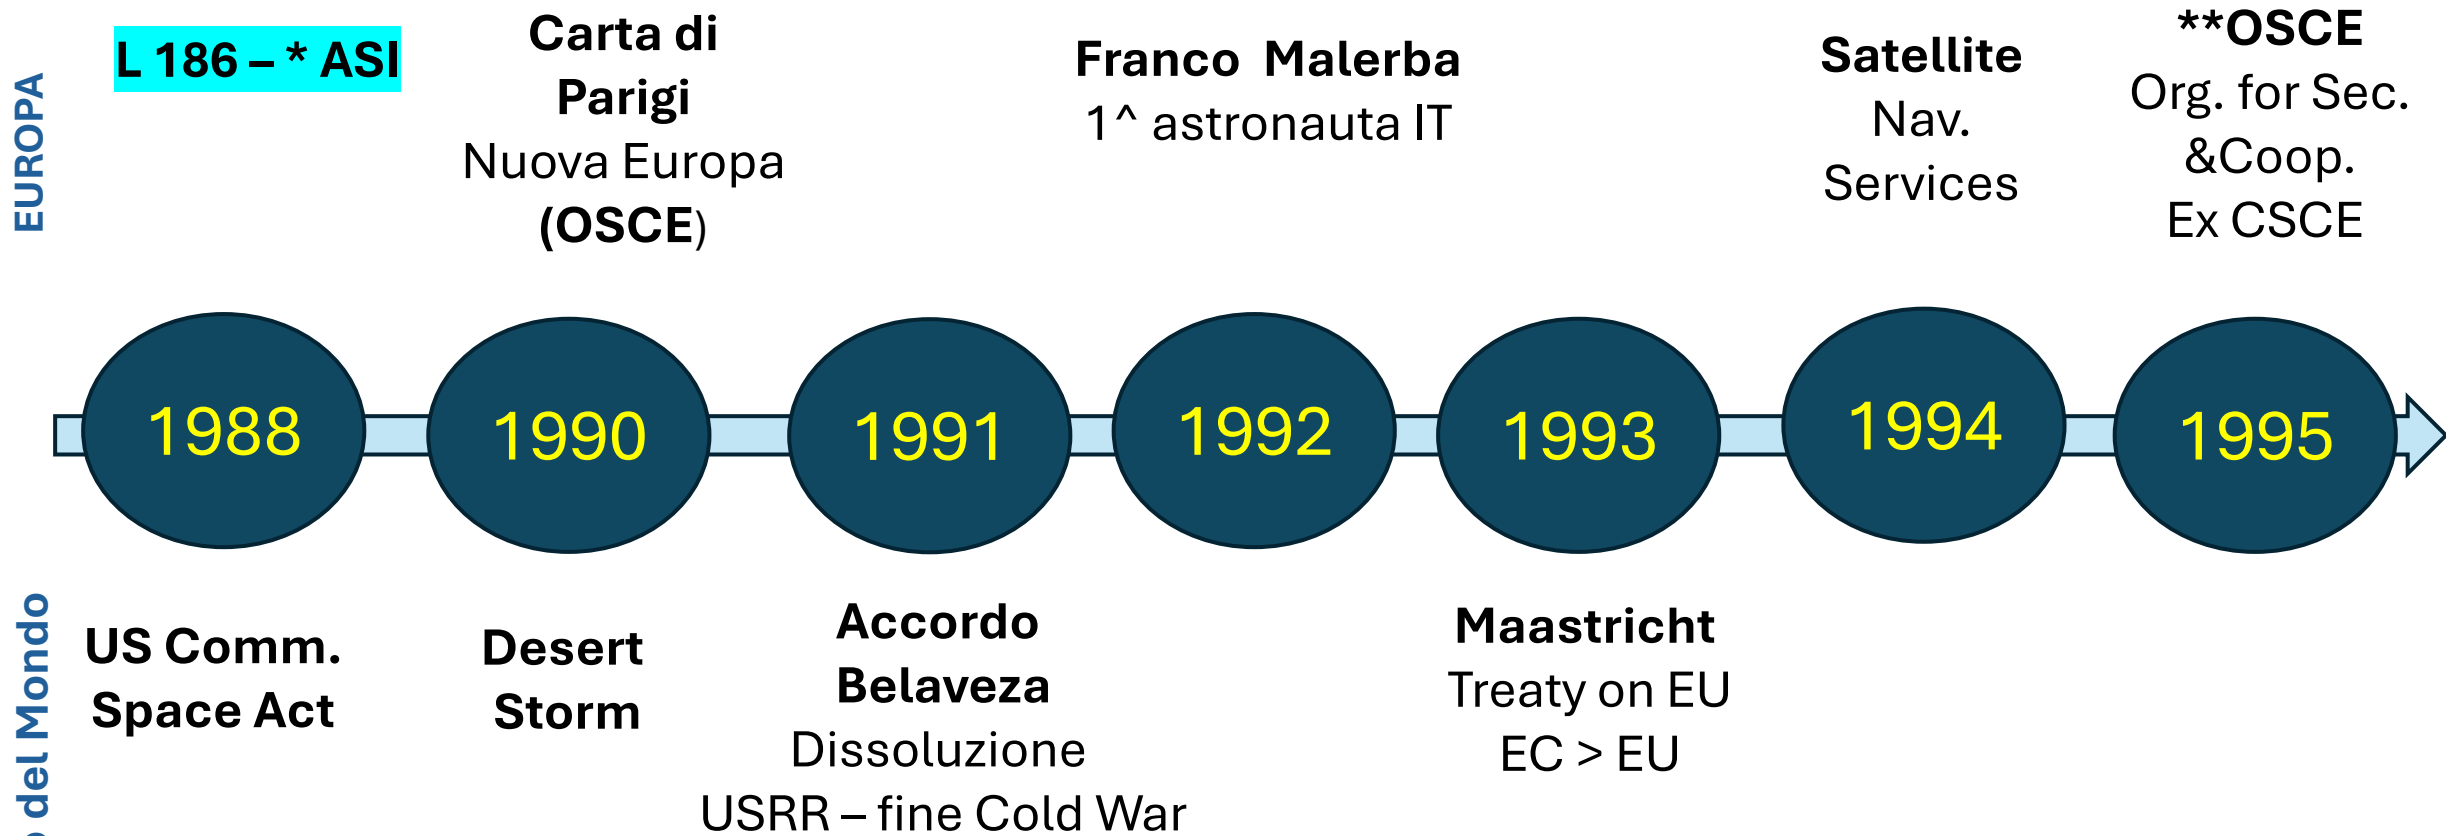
EUROPA

L 186 – * ASI

Carta di Parigi
Nuova Europa
(OSCE)

Franco Malerba
1^ astronauta IT

Satellite
Nav.
Services

**OSCE
Org. for Sec.
&Coop.
Ex CSCE

1988

1990

1991

1992

1993

1994

1995

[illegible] del Mondo

US Comm.
Space Act

Desert
Storm

Accordo
Belaveza
Dissoluzione
USRR – fine Cold War

Maastricht
Treaty on EU
EC > EU